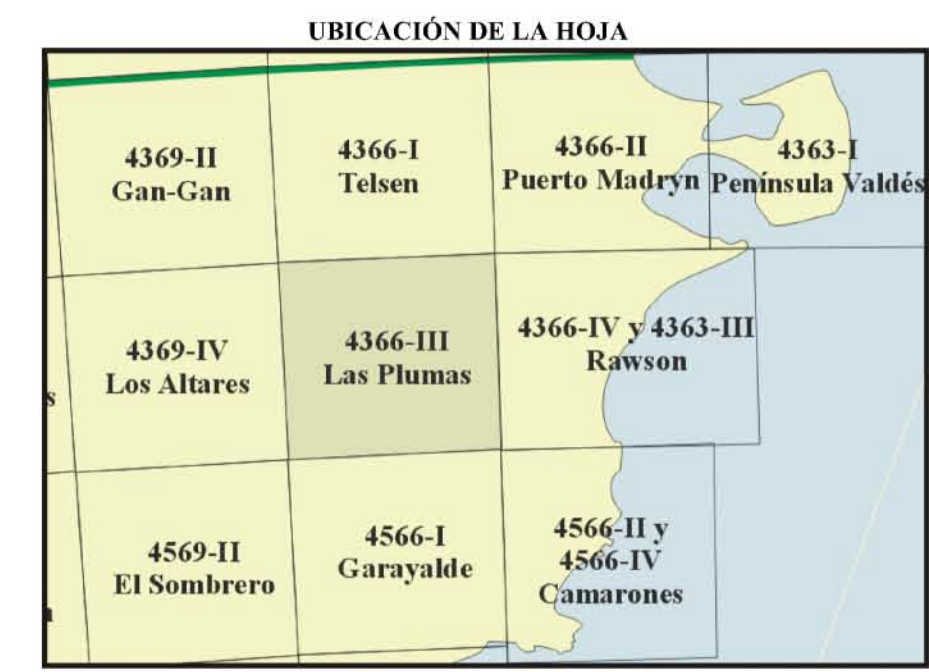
UBICACIÓN DE LA HOJA

4369-II
Gan-Gan

4366-I
Telsen

4366-II
Puerto Madryn

4363-I
Península Valdés

4369-IV
Los Altares

4366-III
Las Plumas

4366-IV y 4363-III
Rawson

s

4569-II
El Sombrero

4566-I
Garayalde

4566-II y
4566-IV
Camarones